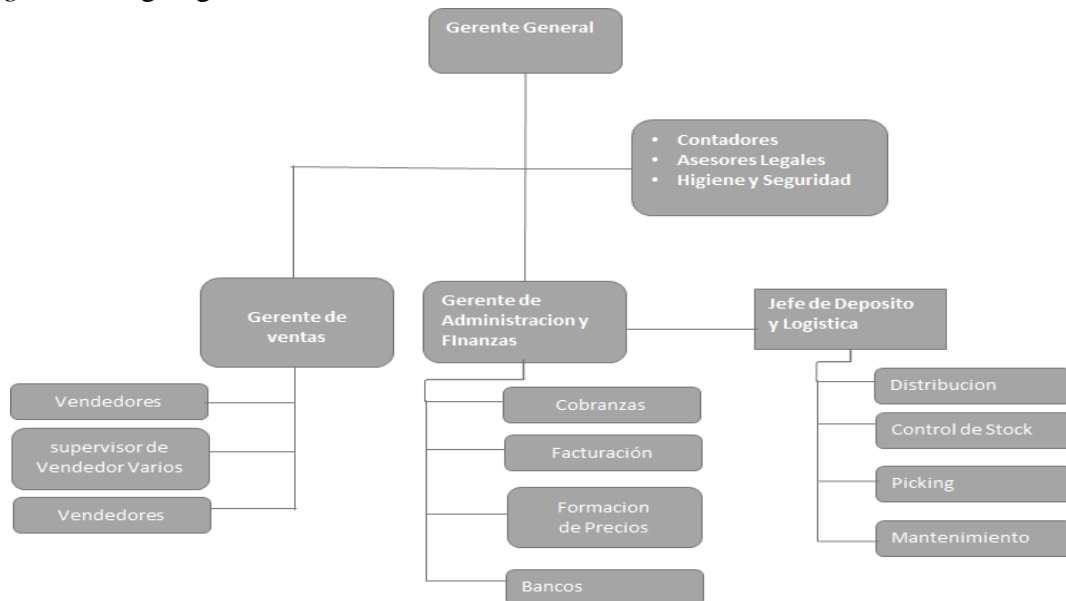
Gerente General

• Contadores
• Asesores Legales
• Higiene y Seguridad

Gerente de ventas

Vendedores

supervisor de Vendedor Varios

Vendedores

Gerente de Administracion y FInanzas

Cobranzas

Facturación

Formacion de Precios

Bancos

Jefe de Deposito y Logistica

Distribucion

Control de Stock

Picking

Mantenimiento